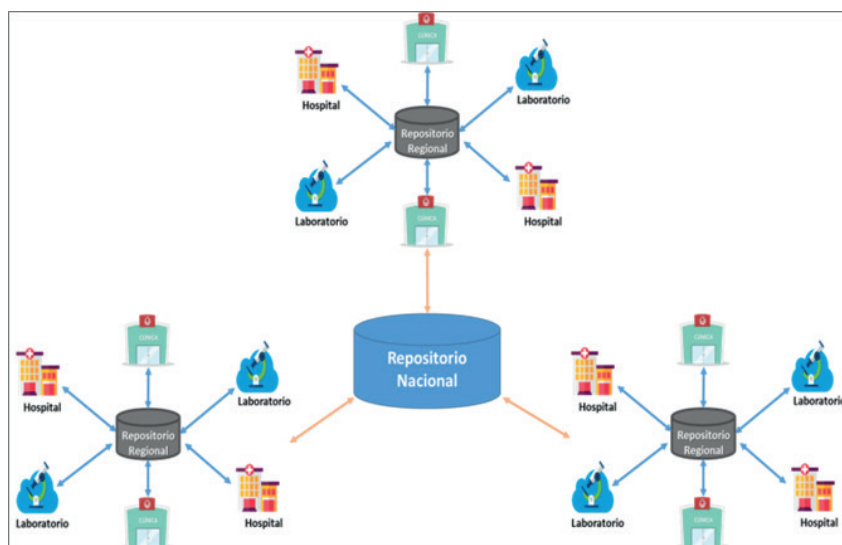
CLÍNICA

Hospital

Laboratorio

Repositorio Regional

Laboratorio

Hospital

CLÍNICA

Repositorio Nacional

CLÍNICA

Hospital

Laboratorio

Repositorio Regional

Laboratorio

Hospital

CLÍNICA

CLÍNICA

Hospital

Laboratorio

Repositorio Regional

Laboratorio

Hospital

CLÍNICA